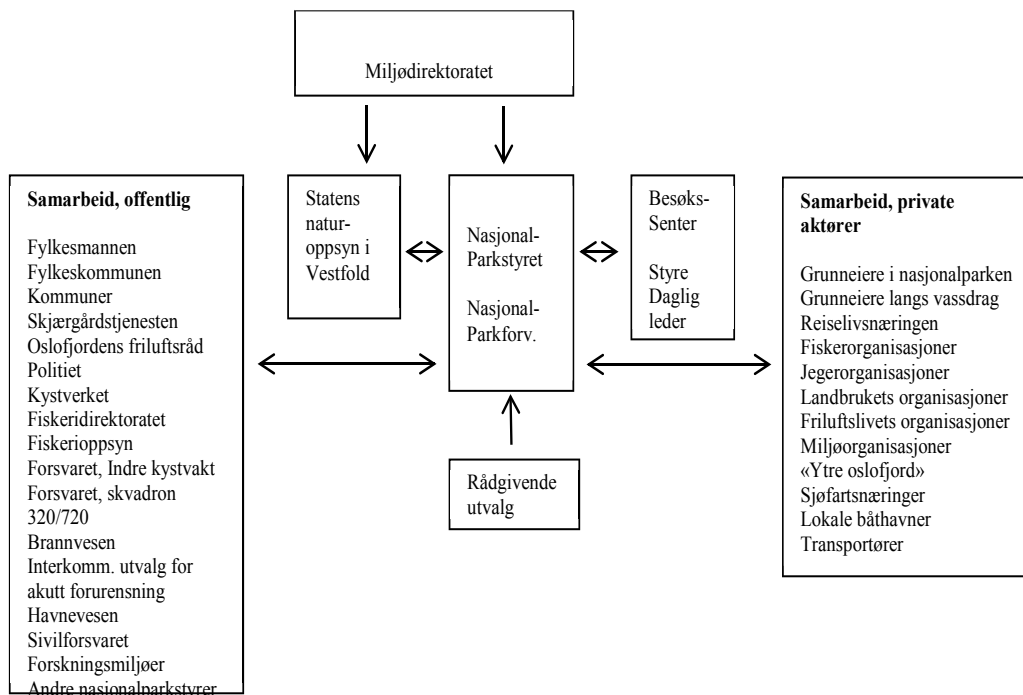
Miljødirektoratet

Samarbeid, offentlig

Fylkesmannen
Fylkeskommunen
Kommuner
Skjærgårdstjenesten
Oslofjordens friluftsråd
Politiet
Kystverket
Fiskeridirektoratet
Fiskerioppsyn
Forsvaret, Indre kystvakt
Forsvaret, skvadron 320/720
Brannvesen
Interkomm. utvalg for akutt forurensning
Havnevesen
Sivilforsvaret
Forskningsmiljøer
Andre nasjonalparkstyrer

Statens naturoppsyn i Vestfold

Nasjonal-Parkstyret

Nasjonal-Parkforv.

Besøks-Senter

Styre
Daglig leder

Rådgivende utvalg

Samarbeid, private aktører

Grunneiere i nasjonalparken
Grunneiere langs vassdrag
Reiselivsnæringen
Fiskerorganisasjoner
Jegerorganisasjoner
Landbrukets organisasjoner
Friluftslivets organisasjoner
Miljøorganisasjoner
«Ytre oslofjord»
Sjøfartsnæringer
Lokale båthavner
Transportører